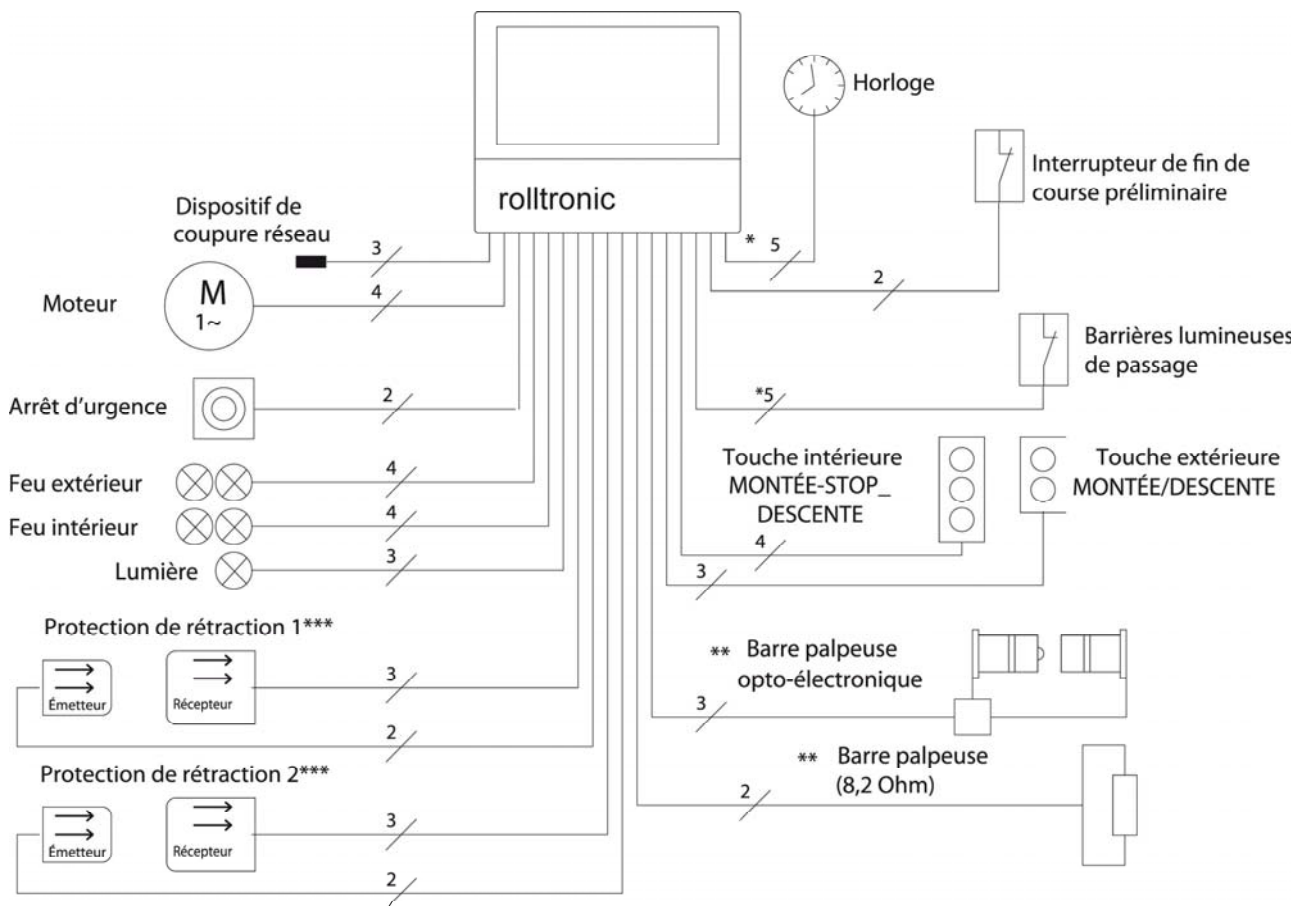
rolltronic

Horloge

Interrupteur de fin de course préliminaire

Dispositif de coupure réseau

3

\* 5

2

Moteur

M
1~

4

Barrières lumineuses de passage

Arrêt d'urgence

2

\*5

Touche intérieure MONTÉE-STOP_ DESCENTE

Touche extérieure MONTÉE/DESCENTE

Feu extérieur

4

Feu intérieur

4

4

Lumière

3

3

Protection de rétraction 1\*\*\*

Émetteur

Récepteur

3

\*\* Barre palpeuse opto-électronique

3

2

Protection de rétraction 2\*\*\*

\*\* Barre palpeuse (8,2 Ohm)

2

Émetteur

Récepteur

3

2